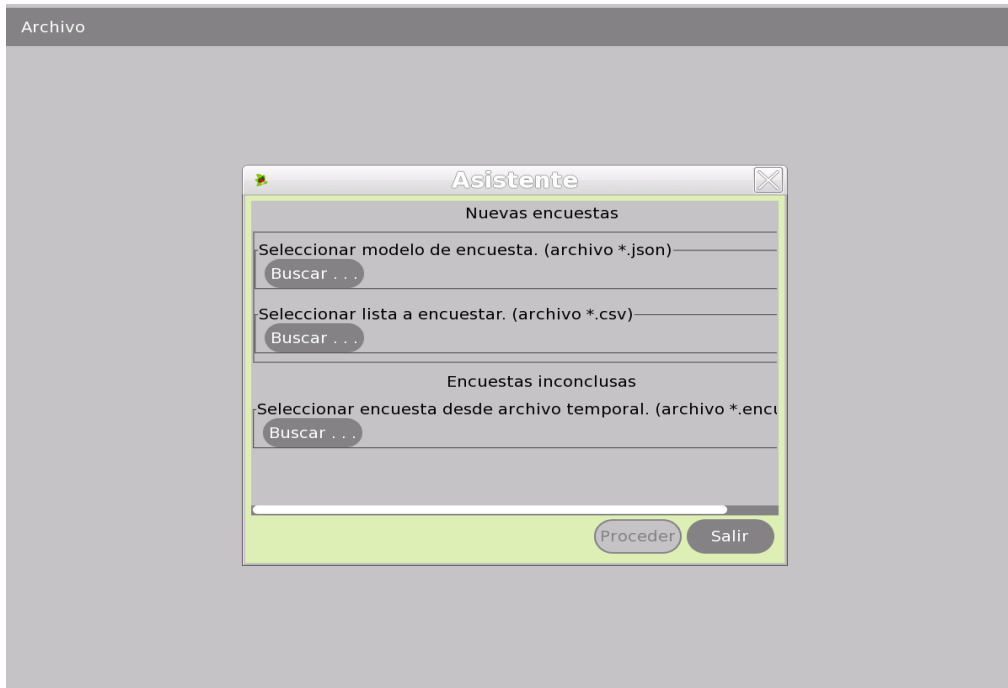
Archivo

Asistente

Nuevas encuestas

Seleccionar modelo de encuesta. (archivo *.json)

Buscar . . .

Seleccionar lista a encuestar. (archivo *.csv)

Buscar . . .

Encuestas inconclusas

Seleccionar encuesta desde archivo temporal. (archivo *.encu

Buscar . . .

Proceder

Salir